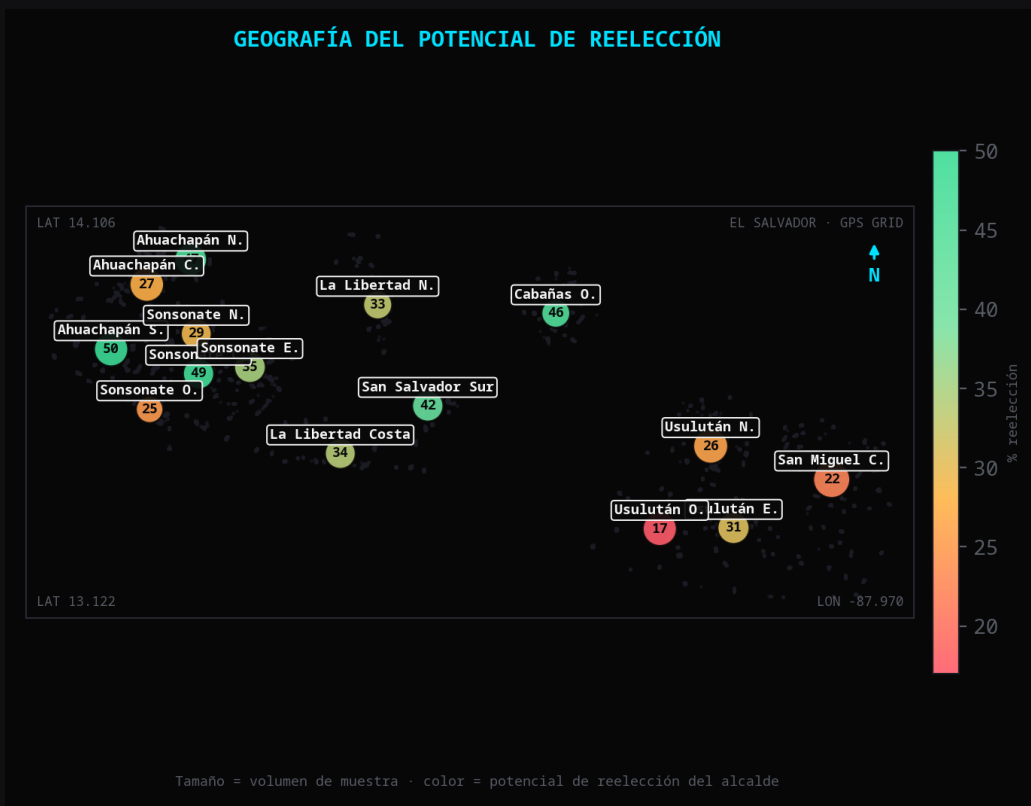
GEOGRAFÍA DEL POTENCIAL DE REELECCIÓN

LAT 14.106

EL SALVADOR · GPS GRID

N

Ahuachapán N.

Ahuachapán C.
27

La Libertad N.
33

Cabañas O.
46

Sonsonate N.
29

Ahuachapán S.
50

Sonson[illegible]
49

Sonsonate E.
35

San Salvador Sur
42

Sonsonate O.
25

La Libertad Costa
34

Usulután N.
26

San Miguel C.
22

Usulután O.
17

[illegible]lulután E.
31

LAT 13.122

LON -87.970

50
45
40
35
30
25
20

% reelección

Tamaño = volumen de muestra · color = potencial de reelección del alcalde